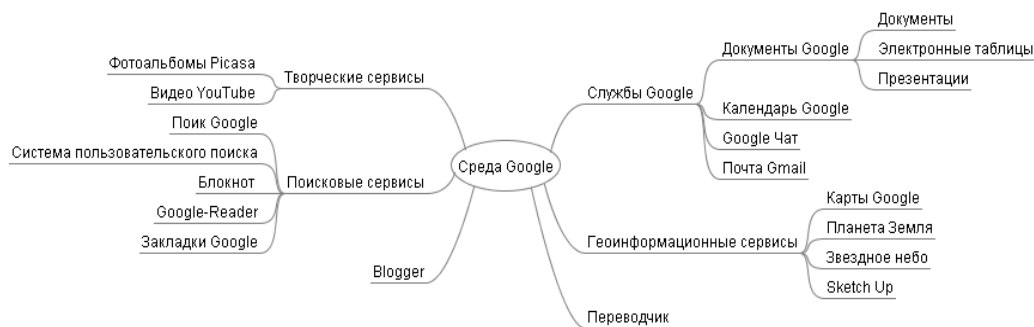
Среда Google

Творческие сервисы
Фотоальбомы Picasa
Видео YouTube

Поисковые сервисы
Поик Google
Система пользовательского поиска
Блокнот
Google-Reader
Закладки Google

Blogger

Службы Google
Документы Google
Документы
Электронные таблицы
Презентации
Календарь Google
Google Чат
Почта Gmail

Геоинформационные сервисы
Карты Google
Планета Земля
Звездное небо
Sketch Up

Переводчик